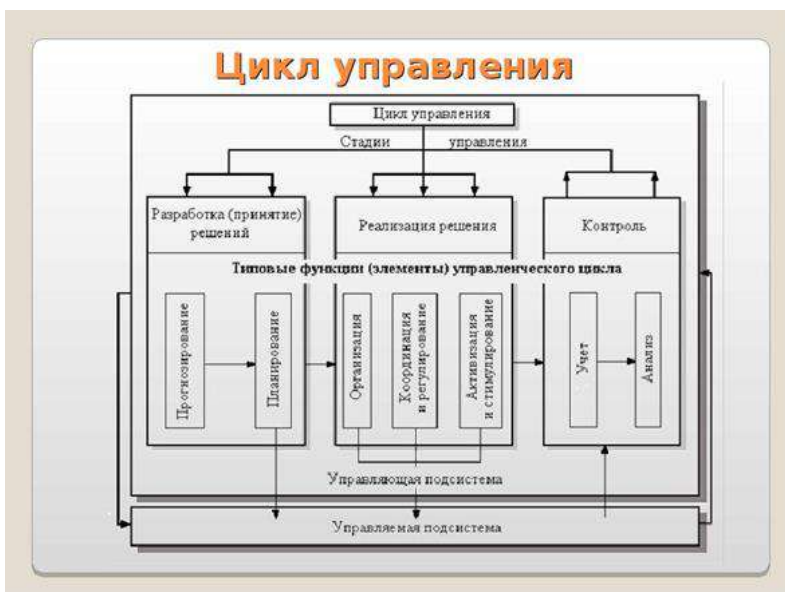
Цикл управления

Цикл управления

Стадии управления

Разработка (принятие) решений

Реализация решения

Контроль

Типовые функции (элементы) управленческого цикла

Прогнозирование

Планирование

Организация

Координация и регулирование

Активизация и стимулирование

Учет

Анализ

Управляющая подсистема

Управляемая подсистема